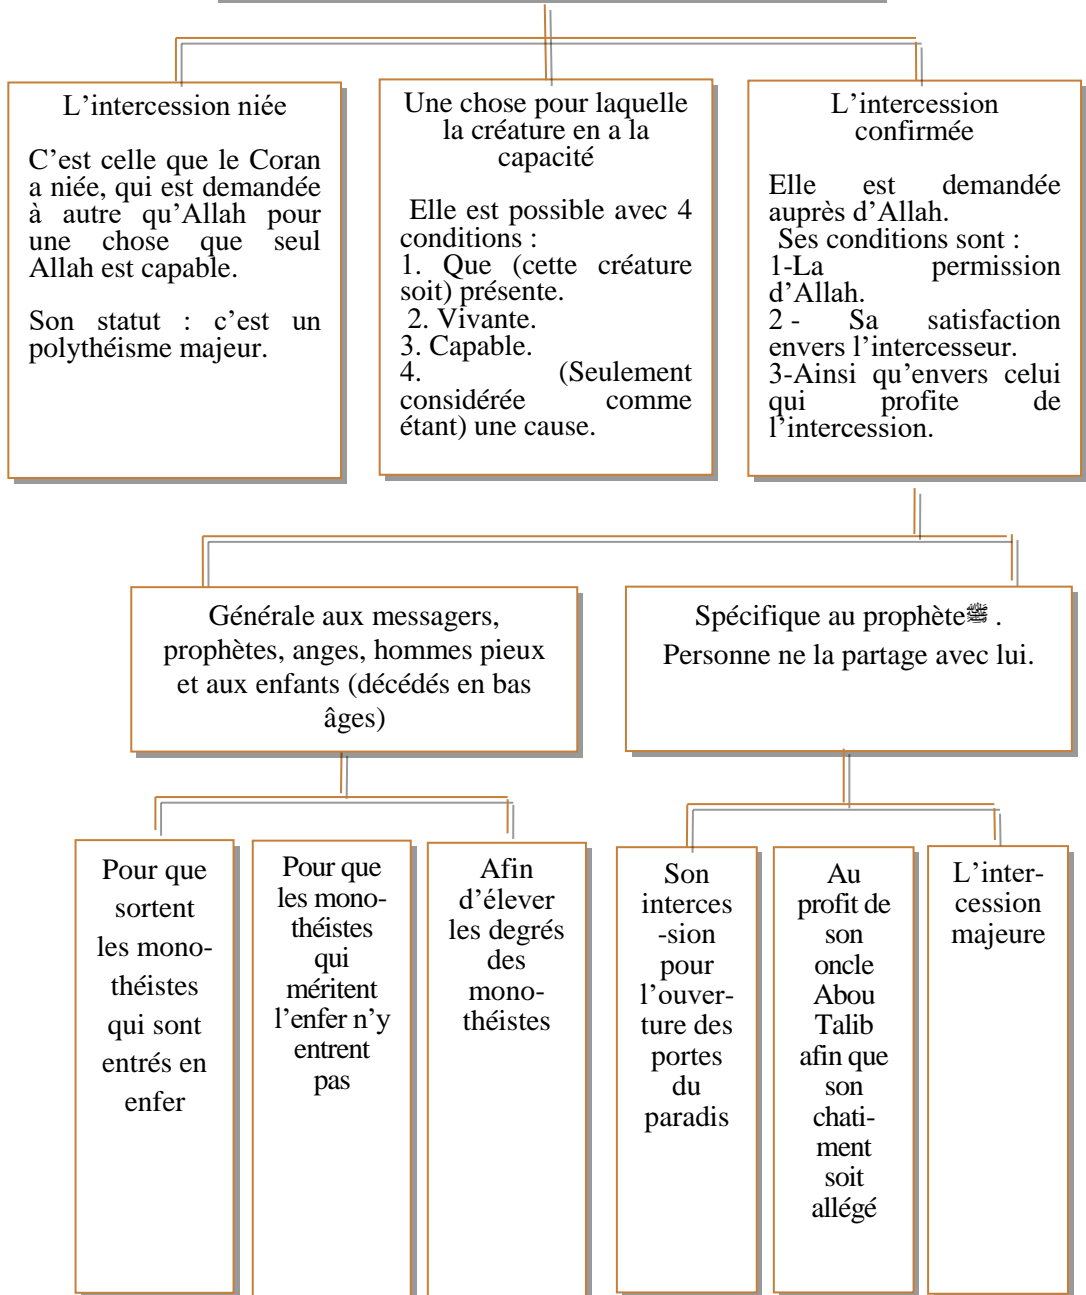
L’intercession niée

C’est celle que le Coran a niée, qui est demandée à autre qu’Allah pour une chose que seul Allah est capable.

Son statut : c’est un polythéisme majeur.

Une chose pour laquelle la créature en a la capacité

Elle est possible avec 4 conditions :
1. Que (cette créature soit) présente.
2. Vivante.
3. Capable.
4. (Seulement considérée comme étant) une cause.

L’intercession confirmée

Elle est demandée auprès d’Allah.
Ses conditions sont :
1-La permission d’Allah.
2 - Sa satisfaction envers l’intercesseur.
3-Ainsi qu’envers celui qui profite de l’intercession.

Générale aux messagers, prophètes, anges, hommes pieux et aux enfants (décédés en bas âges)

Spécifique au prophète ﷺ. Personne ne la partage avec lui.

Pour que sortent les monothéistes qui sont entrés en enfer

Pour que les monothéistes qui méritent l’enfer n’y entrent pas

Afin d’élever les degrés des monothéistes

Son intercession pour l’ouverture des portes du paradis

Au profit de son oncle Abou Talib afin que son chatiment soit allégé

L’intercession majeure